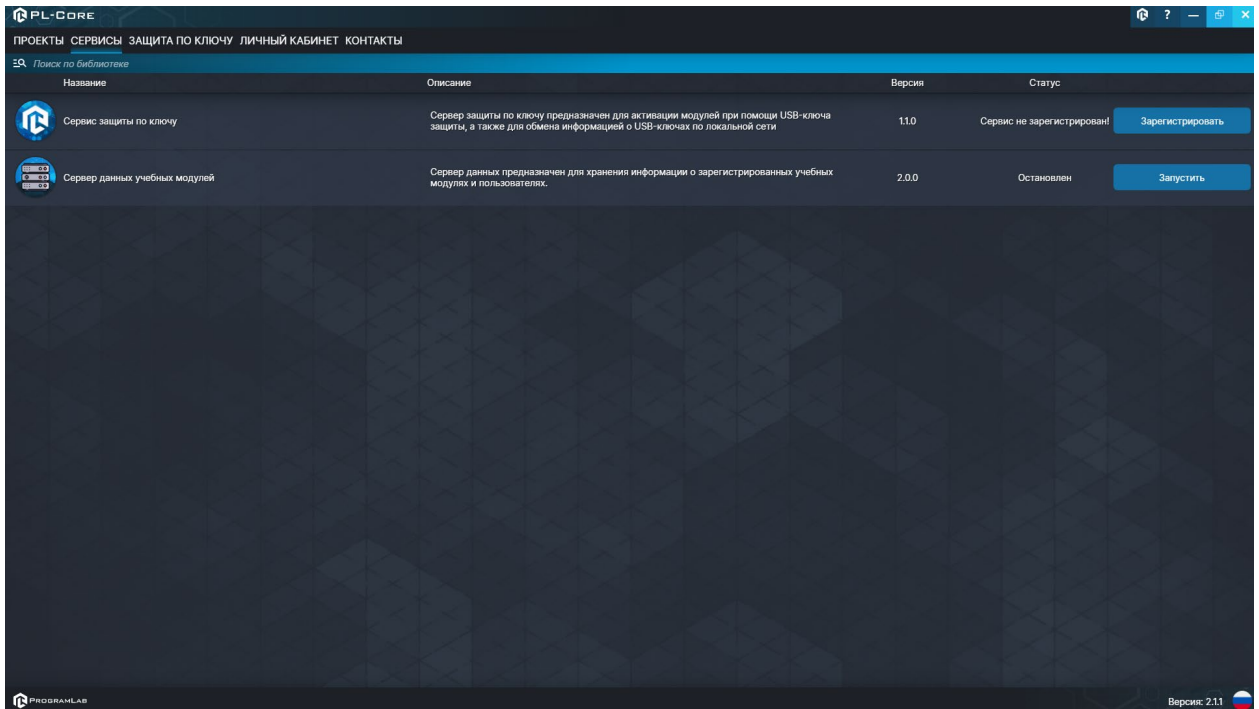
PL-CORE

? — ✕

ПРОЕКТЫ СЕРВИСЫ ЗАЩИТА ПО КЛЮЧУ ЛИЧНЫЙ КАБИНЕТ КОНТАКТЫ

Поиск по библиотеке

| Название | Описание | Версия | Статус | |
|---|---|---|---|---|
| Сервис защиты по ключу | Сервер защиты по ключу предназначен для активации модулей при помощи USB-ключа защиты, а также для обмена информацией о USB-ключах по локальной сети | 1.1.0 | Сервис не зарегистрирован! | Зарегистрировать |
| Сервер данных учебных модулей | Сервер данных предназначен для хранения информации о зарегистрированных учебных модулях и пользователях. | 2.0.0 | Остановлен | Запустить |

ProgramLab

Версия: 2.1.1